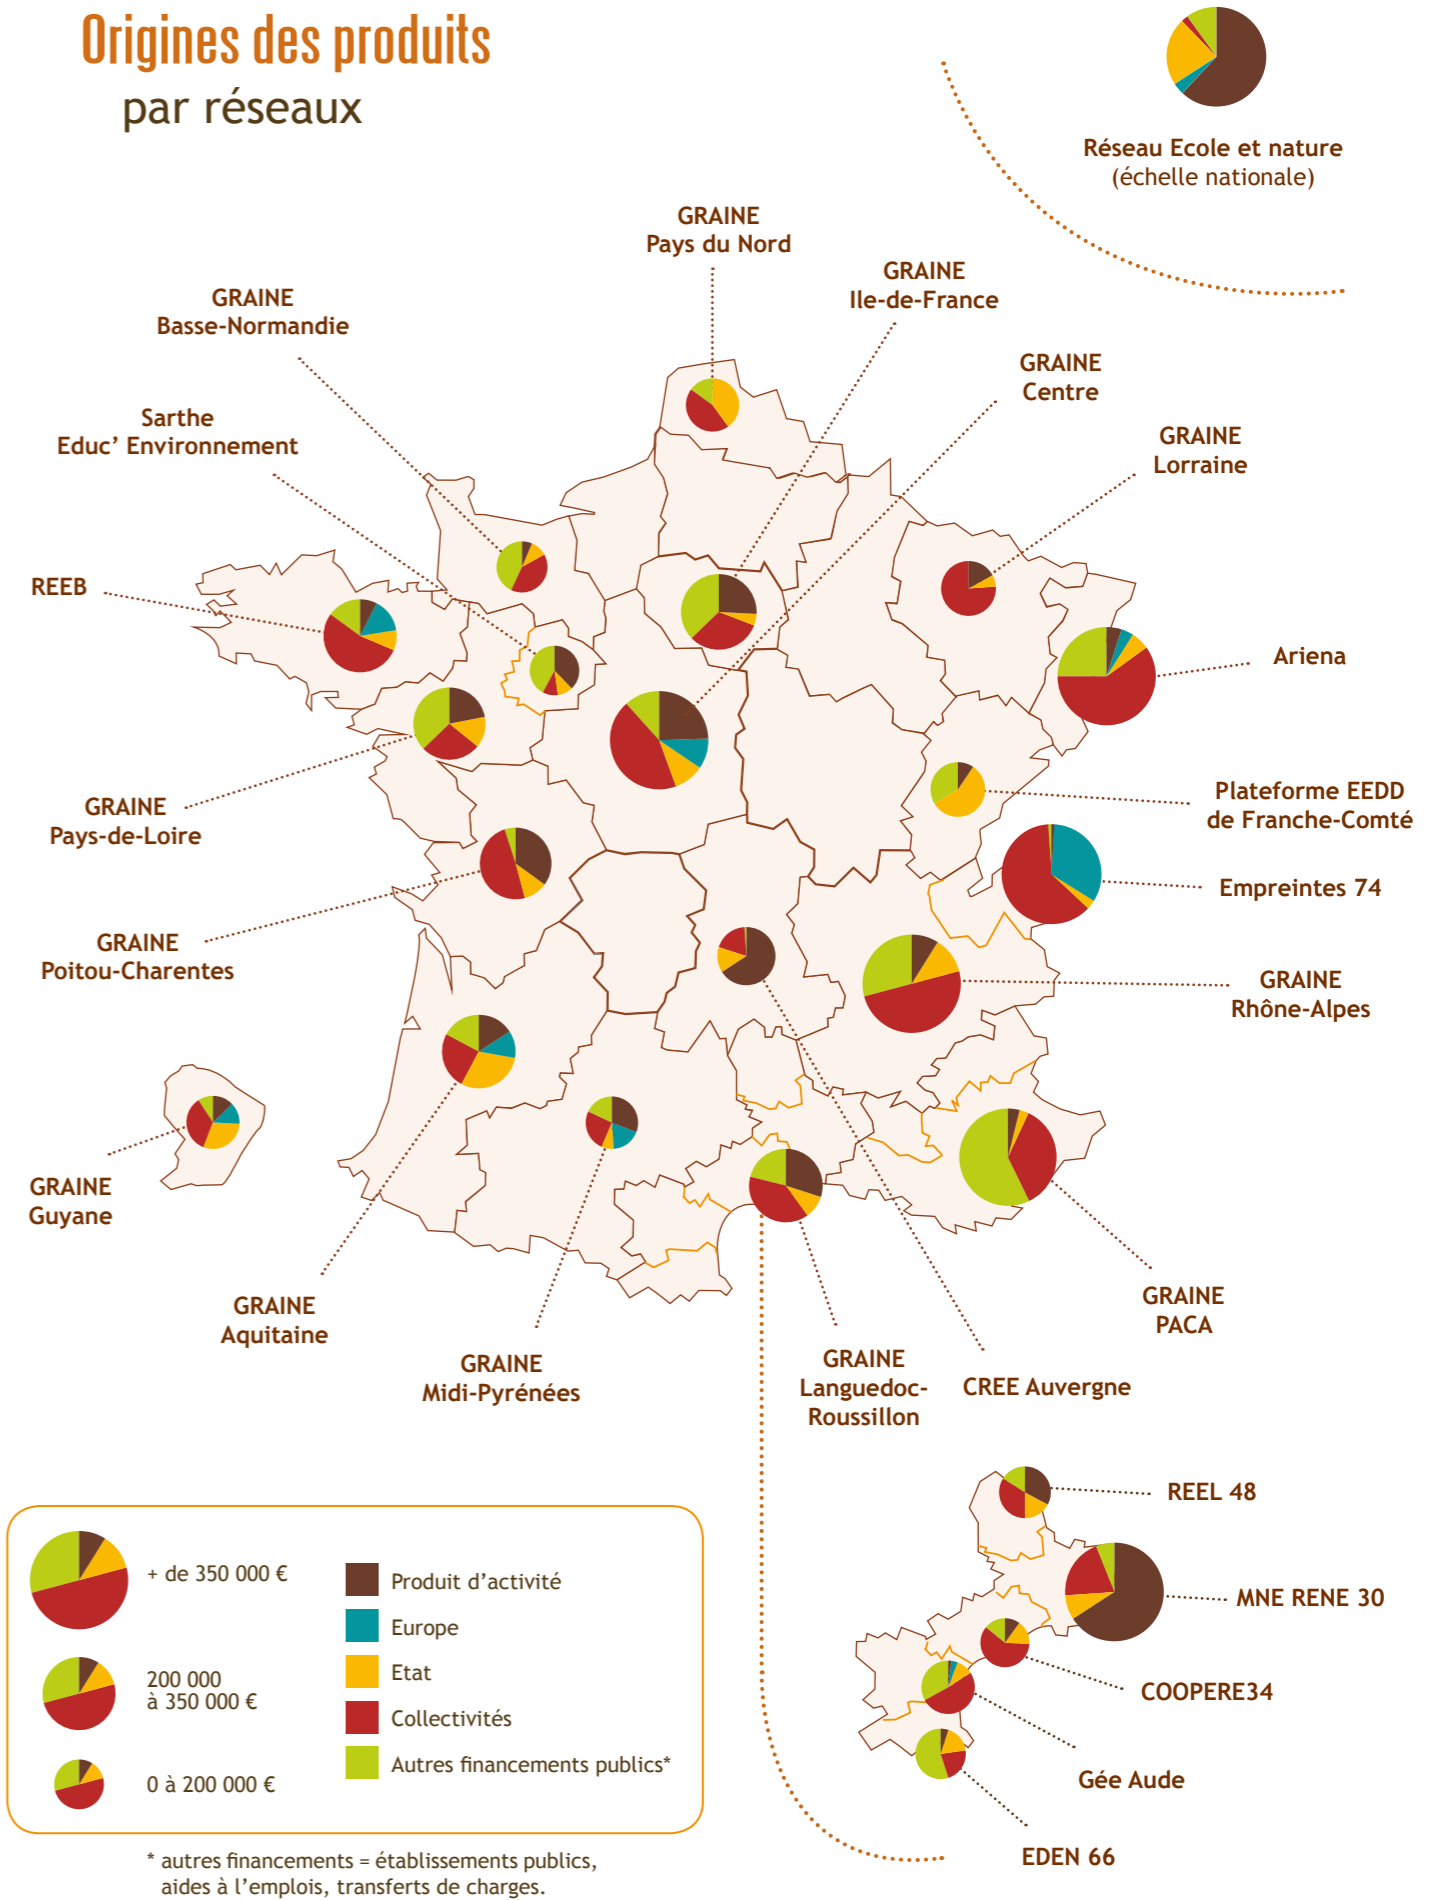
Origines des produits
par réseaux

Réseau Ecole et nature
(échelle nationale)

GRAINE
Pays du Nord

GRAINE
Ile-de-France

GRAINE
Basse-Normandie

GRAINE
Centre

Sarthe
Educ' Environnement

GRAINE
Lorraine

REEB

Ariena

GRAINE
Pays-de-Loire

Plateforme EEDD
de Franche-Comté

Empreintes 74

GRAINE
Poitou-Charentes

GRAINE
Rhône-Alpes

GRAINE
Guyane

GRAINE
Aquitaine

GRAINE
Midi-Pyrénées

GRAINE
Languedoc-Roussillon

CREE Auvergne

GRAINE
PACA

REEL 48

MNE RENE 30

COOPERE34

Gée Aude

EDEN 66

+ de 350 000 €

200 000
à 350 000 €

0 à 200 000 €

Produit d'activité
Europe
Etat
Collectivités
Autres financements publics*

* autres financements = établissements publics, aides à l'emplois, transferts de charges.